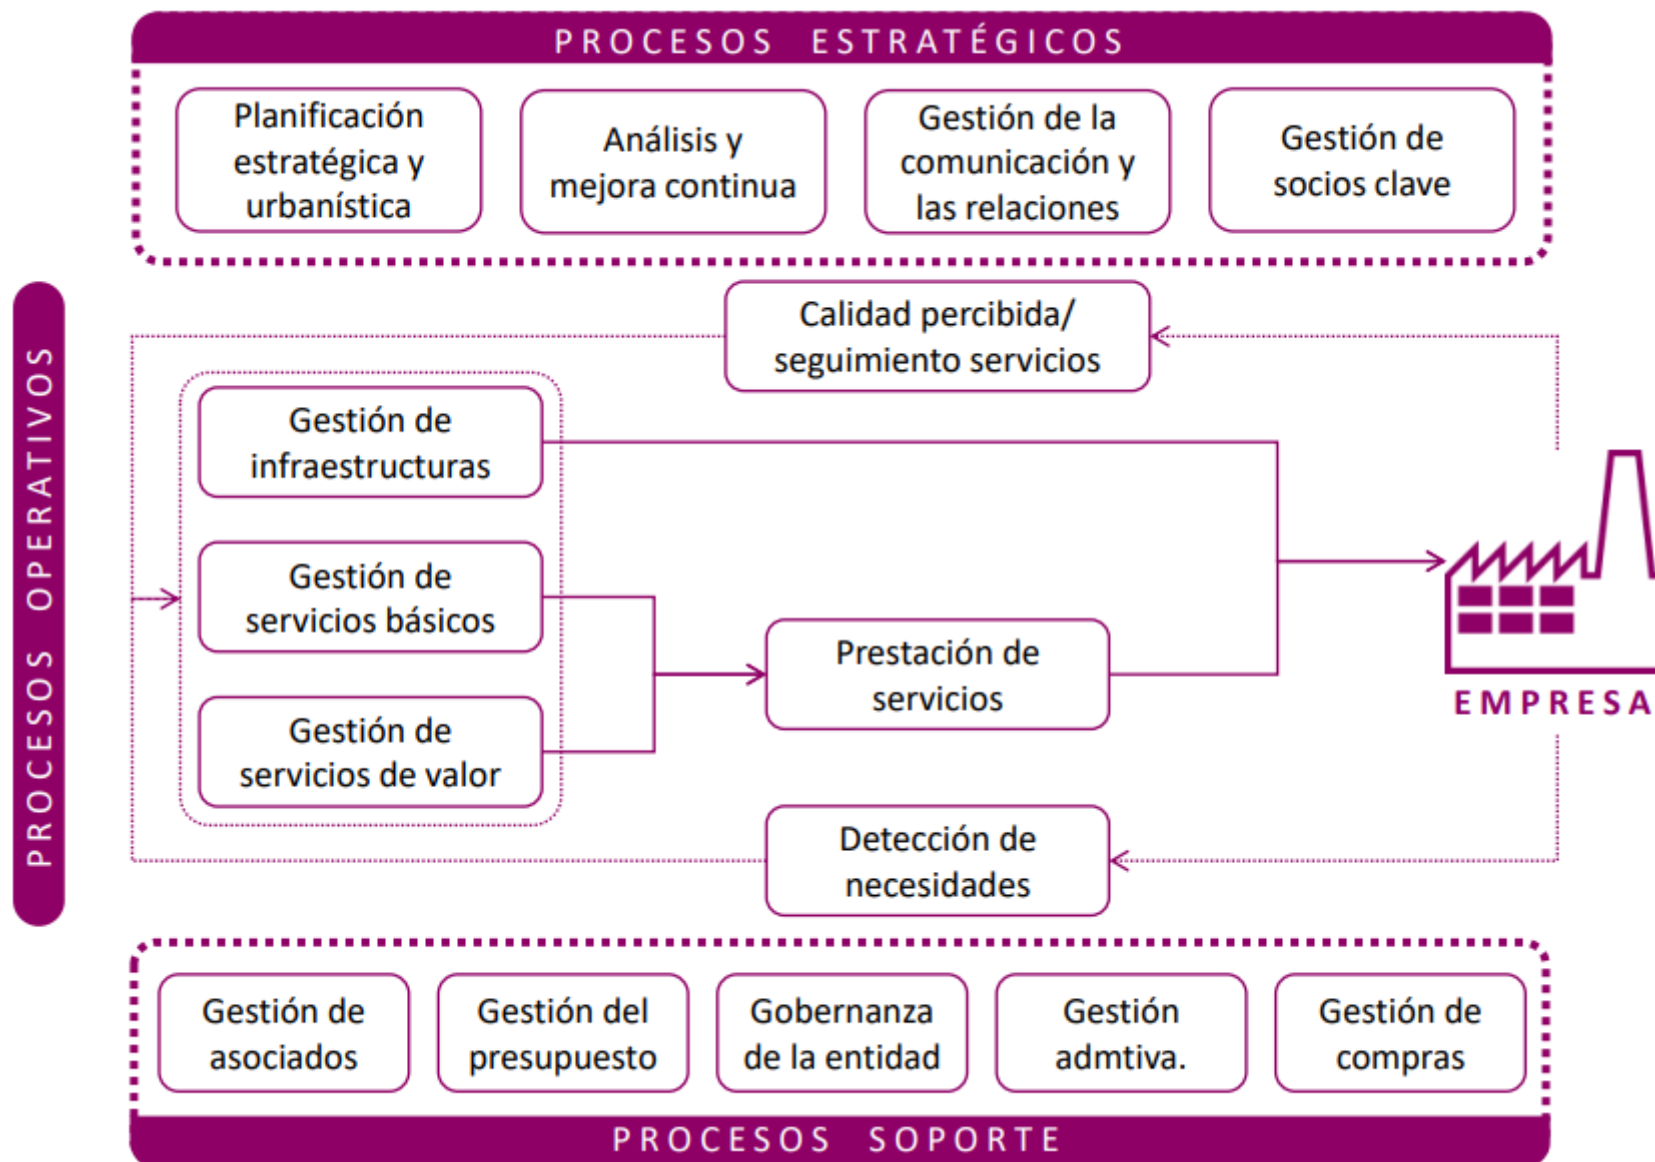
PROCESOS ESTRATÉGICOS

Planificación estratégica y urbanística

Análisis y mejora continua

Gestión de la comunicación y las relaciones

Gestión de socios clave

PROCESOS OPERATIVOS

Calidad percibida/ seguimiento servicios

Gestión de infraestructuras

Gestión de servicios básicos

Gestión de servicios de valor

Prestación de servicios

EMPRESA

Detección de necesidades

Gestión de asociados

Gestión del presupuesto

Gobernanza de la entidad

Gestión admtiva.

Gestión de compras

PROCESOS SOPORTE